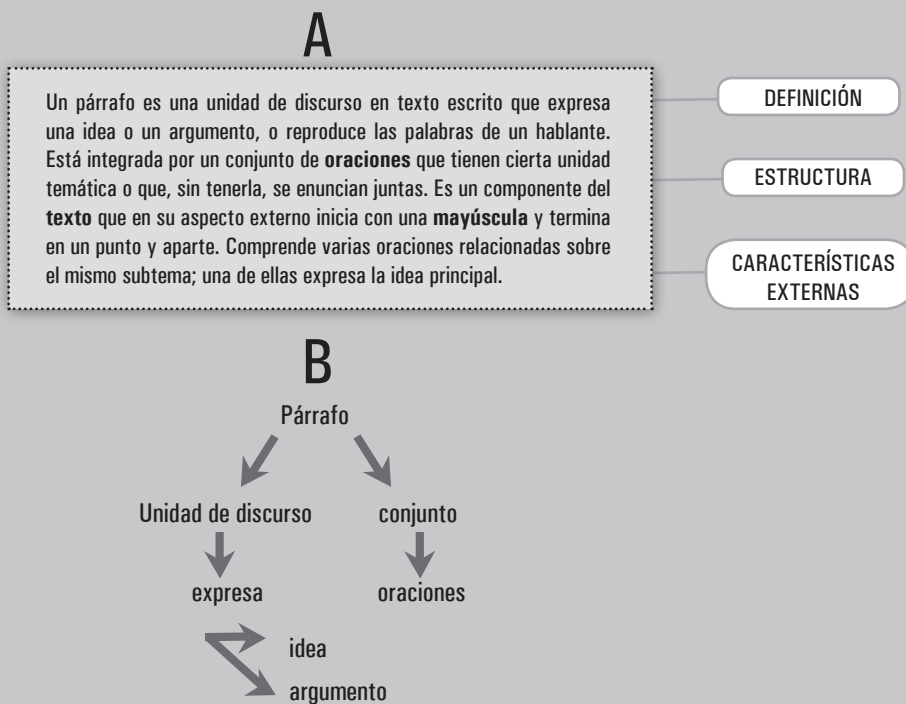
A

Un párrafo es una unidad de discurso en texto escrito que expresa una idea o un argumento, o reproduce las palabras de un hablante. Está integrada por un conjunto de **oraciones** que tienen cierta unidad temática o que, sin tenerla, se enuncian juntas. Es un componente del **texto** que en su aspecto externo inicia con una **mayúscula** y termina en un punto y aparte. Comprende varias oraciones relacionadas sobre el mismo subtema; una de ellas expresa la idea principal.

DEFINICIÓN

ESTRUCTURA

CARACTERÍSTICAS EXTERNAS

B

Párrafo

Unidad de discurso

conjunto

expresa

oraciones

idea

argumento